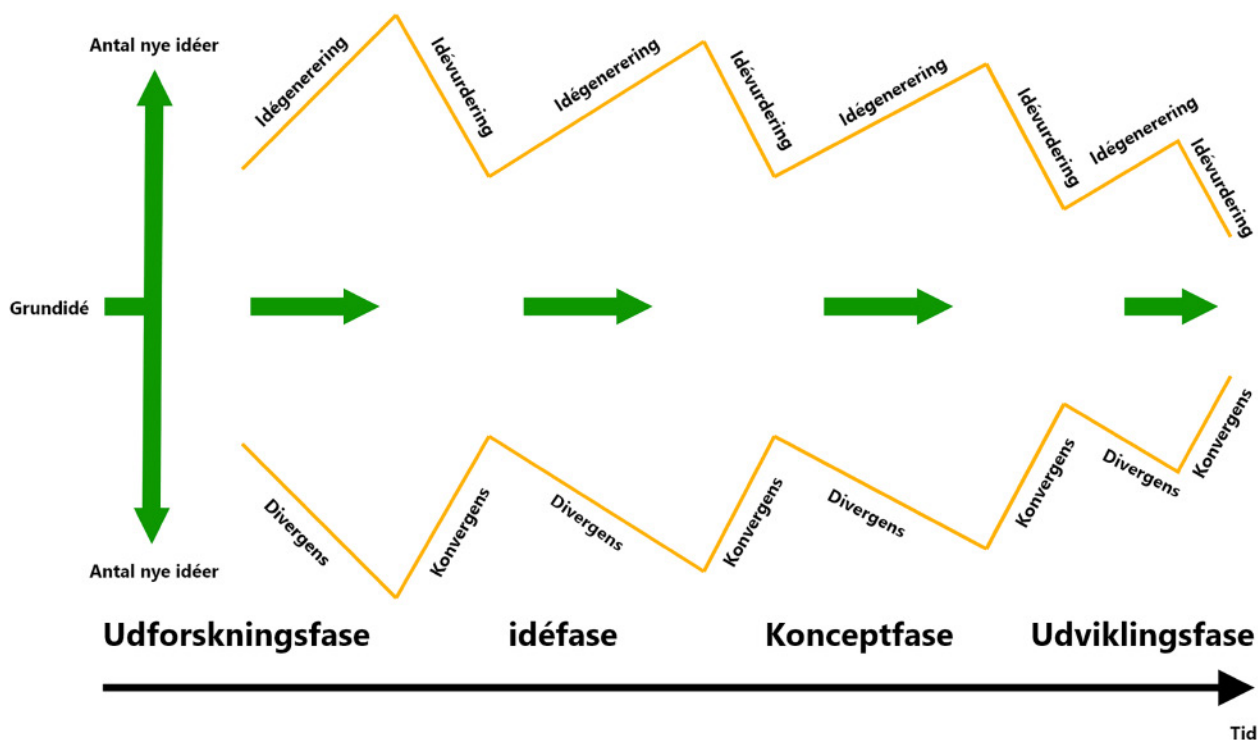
Antal nye idéer

Idégenerering

Idévurdering

Idégenerering

Idévurdering

Idégenerering

Idévurdering

Idégenerering

Idévurdering

Grundidé

Divergens

Konvergens

Divergens

Konvergens

Divergens

Konvergens

Divergens

Konvergens

Antal nye idéer

Udforskningsfase

idéfase

Konceptfase

Udviklingsfase

Tid